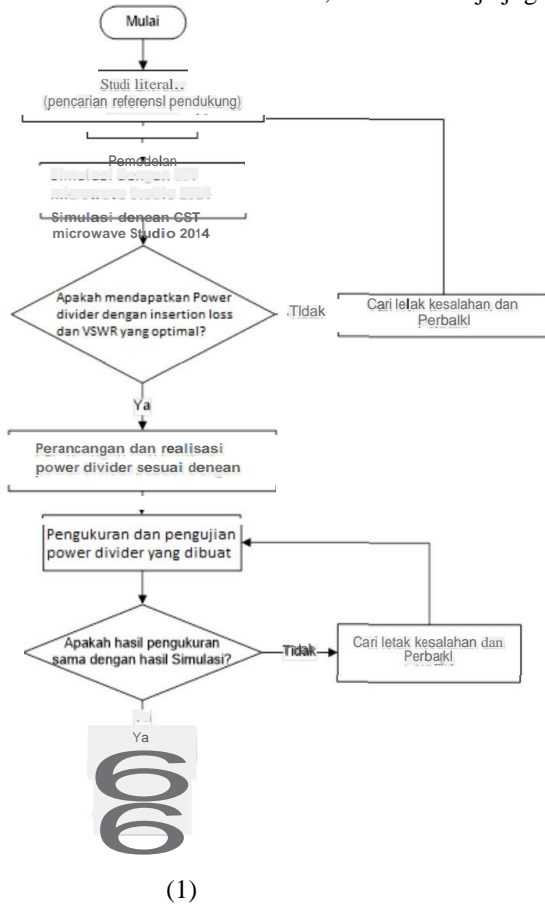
Mulai

Studi literal..
(pencarian referensl pendukung)

Pemodelan
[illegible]
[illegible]

Simulasi dengan CST microwave Studio 2014

Apakah mendapatkan Power divider dengan insertion loss dan VSWR yang optimal?

.Tldak

Cari letak kesalahan dan Perbalkl

Ya

Perancangan dan realisasi power divider sesuai denean

Pengukuran dan pengujian power divider yang dibuat

Apakah hasil pengukuran sama dengan hasil Simulasi?

Tidak

Cari letak kesalahan dan Perbaikl

Ya

(1)